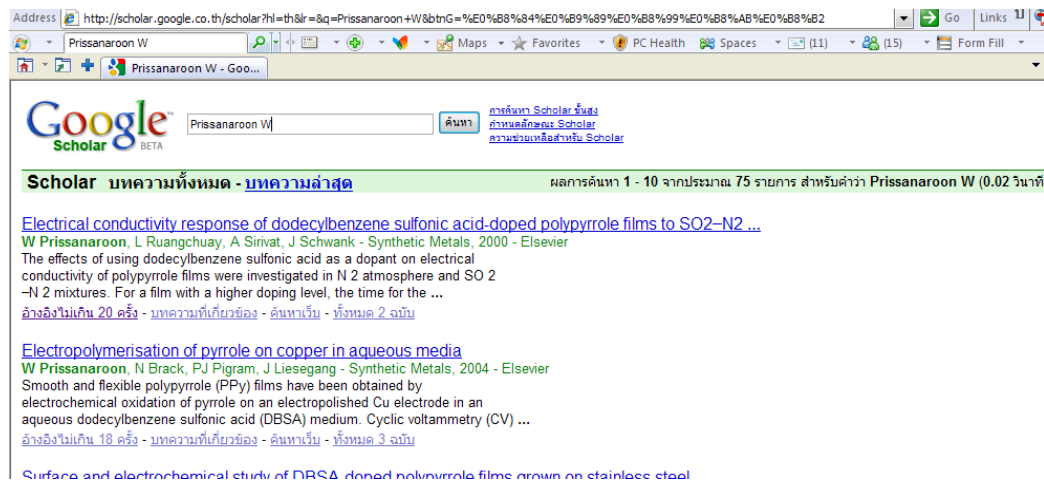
Address http://scholar.google.co.th/scholar?hl=th&lr=&q=Prissanaroon+W&btnG=%E0%B8%84%E0%B9%89%E0%B8%99%E0%B8%AB%E0%B8%B2 Go Links

Prissanaroon W Maps Favorites PC Health Spaces (11) (15) Form Fill

Prissanaroon W - Goo...

Google Scholar BETA

Prissanaroon W ค้นหา

การค้นหา Scholar ขั้นสูง
กำหนดลักษณะ Scholar
ความช่วยเหลือสำหรับ Scholar

Scholar บทความทั้งหมด - บทความล่าสุด

ผลการค้นหา 1 - 10 จากประมาณ 75 รายการ สำหรับคำว่า Prissanaroon W (0.02 วินาที

Electrical conductivity response of dodecylbenzene sulfonic acid-doped polypyrrole films to SO2–N2 ...
W Prissanaroon, L Ruangchuay, A Sirivat, J Schwank - Synthetic Metals, 2000 - Elsevier
The effects of using dodecylbenzene sulfonic acid as a dopant on electrical conductivity of polypyrrole films were investigated in N 2 atmosphere and SO 2 –N 2 mixtures. For a film with a higher doping level, the time for the ...
อ้างอิงไม่เกิน 20 ครั้ง - บทความที่เกี่ยวข้อง - ค้นหาเว็บ - ทั้งหมด 2 ฉบับ

Electropolymerisation of pyrrole on copper in aqueous media
W Prissanaroon, N Brack, PJ Pigram, J Liesegang - Synthetic Metals, 2004 - Elsevier
Smooth and flexible polypyrrole (PPy) films have been obtained by electrochemical oxidation of pyrrole on an electropolished Cu electrode in an aqueous dodecylbenzene sulfonic acid (DBSA) medium. Cyclic voltammetry (CV) ...
อ้างอิงไม่เกิน 18 ครั้ง - บทความที่เกี่ยวข้อง - ค้นหาเว็บ - ทั้งหมด 3 ฉบับ

Surface and electrochemical study of DBSA-doped polypyrrole films grown on stainless steel